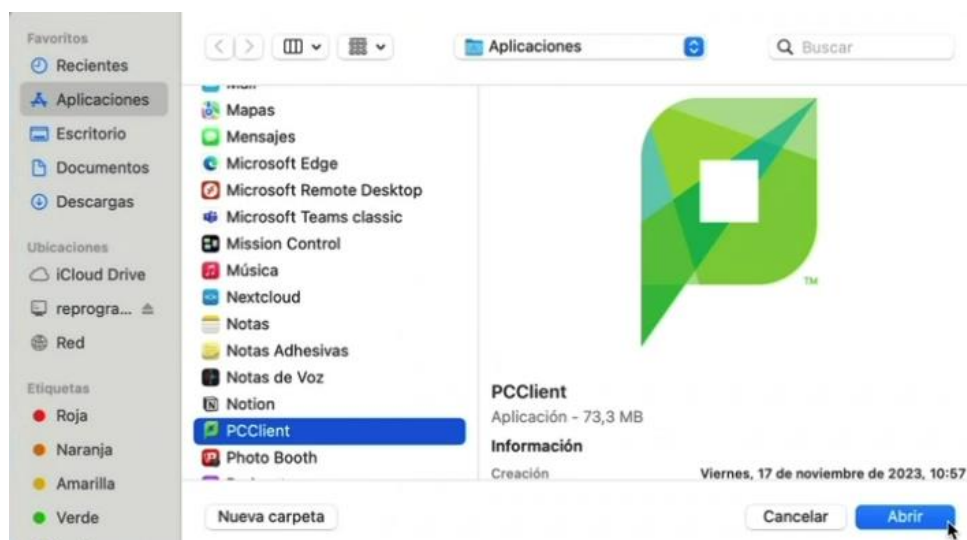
Favoritos
Recientes
Aplicaciones
Escritorio
Documentos
Descargas

Ubicaciones
iCloud Drive
reprogra...
Red

Etiquetas
Roja
Naranja
Amarilla
Verde

Aplicaciones

Buscar

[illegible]
Mapas
Mensajes
Microsoft Edge
Microsoft Remote Desktop
Microsoft Teams classic
Mission Control
Música
Nextcloud
Notas
Notas Adhesivas
Notas de Voz
Notion
PCClient
Photo Booth

TM

PCClient
Aplicación - 73,3 MB
Información
Creación
Viernes, 17 de noviembre de 2023, 10:57

Nueva carpeta
Cancelar
Abrir